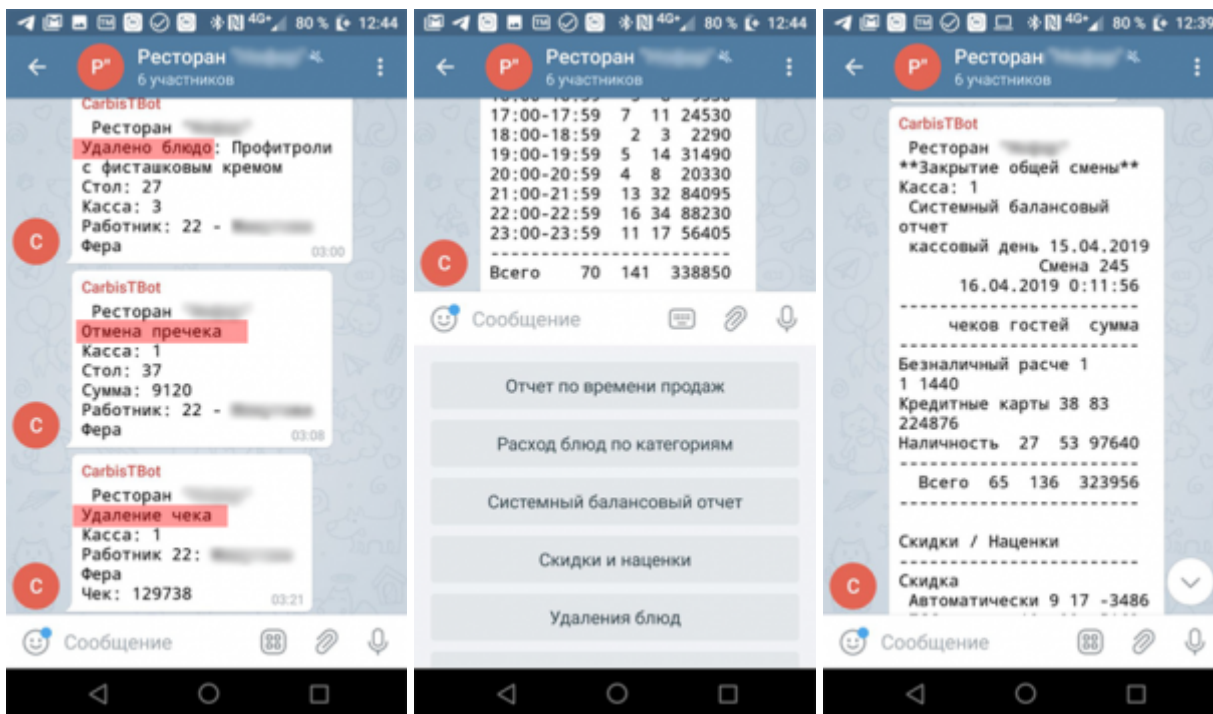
80 % 12:44

Р" Ресторан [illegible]
6 участников

CarbisTBot
Ресторан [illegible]
Удалено блюдо: Профитроли с фисташковым кремом
Стол: 27
Касса: 3
Работник: 22 - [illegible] Фера
03:00

C

CarbisTBot
Ресторан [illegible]
Отмена пречека
Касса: 1
Стол: 37
Сумма: 9120
Работник: 22 - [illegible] Фера
03:08

C

CarbisTBot
Ресторан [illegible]
Удаление чека
Касса: 1
Работник 22: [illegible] Фера
Чек: 129738
03:21

C

Сообщение

80 % 12:44

Р" Ресторан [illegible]
6 участников

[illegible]
17:00-17:59 7 11 24530
18:00-18:59 2 3 2290
19:00-19:59 5 14 31490
20:00-20:59 4 8 20330
21:00-21:59 13 32 84095
22:00-22:59 16 34 88230
23:00-23:59 11 17 56405
------------------------
Всего 70 141 338850

C

Сообщение

Отчет по времени продаж

Расход блюд по категориям

Системный балансовый отчет

Скидки и наценки

Удаления блюд

80 % 12:39

Р" Ресторан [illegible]
6 участников

CarbisTBot
Ресторан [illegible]
**Закрытие общей смены**
Касса: 1
Системный балансовый отчет
кассовый день 15.04.2019
Смена 245
16.04.2019 0:11:56
------------------------
чеков гостей сумма
------------------------
Безналичный расче 1 1 1440
Кредитные карты 38 83 224876
Наличность 27 53 97640
------------------------
Всего 65 136 323956
------------------------
Скидки / Наценки
------------------------
Скидка
Автоматически 9 17 -3486

C

Сообщение